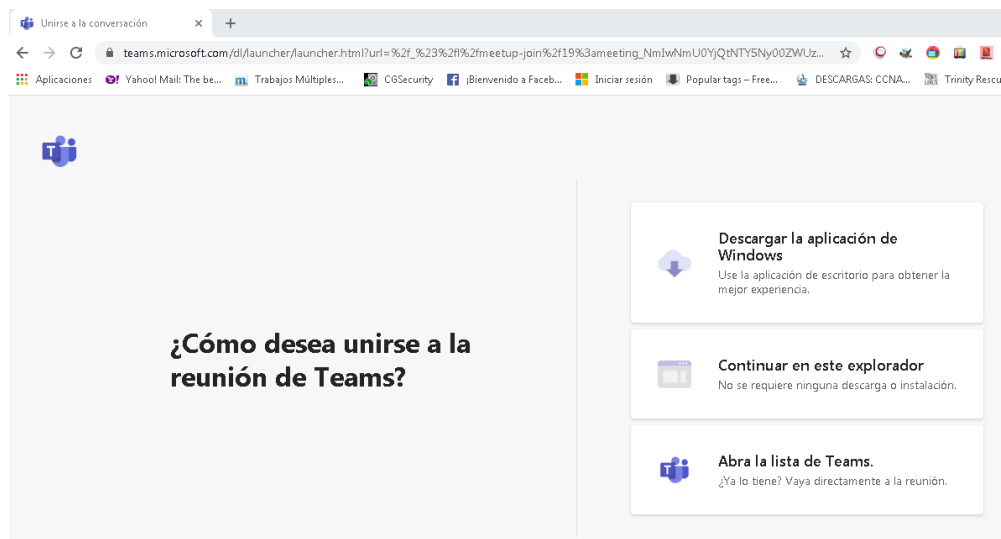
Unirse a la conversación ×

teams.microsoft.com/dl/launcher/launcher.html?url=%2f_%23%2fl%2fmeetup-join%2f19%3ameeting_NmIwNmU0YjQtNTY5Ny00ZWUz...

Aplicaciones Yahoo! Mail: The be... Trabajos Múltiples... CGSecurity ¡Bienvenido a Faceb... Iniciar sesión Popular tags – Free... DESCARGAS: CCNA... Trinity Rescu

¿Cómo desea unirse a la reunión de Teams?

Descargar la aplicación de Windows
Use la aplicación de escritorio para obtener la mejor experiencia.

Continuar en este explorador
No se requiere ninguna descarga o instalación.

Abra la lista de Teams.
¿Ya lo tiene? Vaya directamente a la reunión.